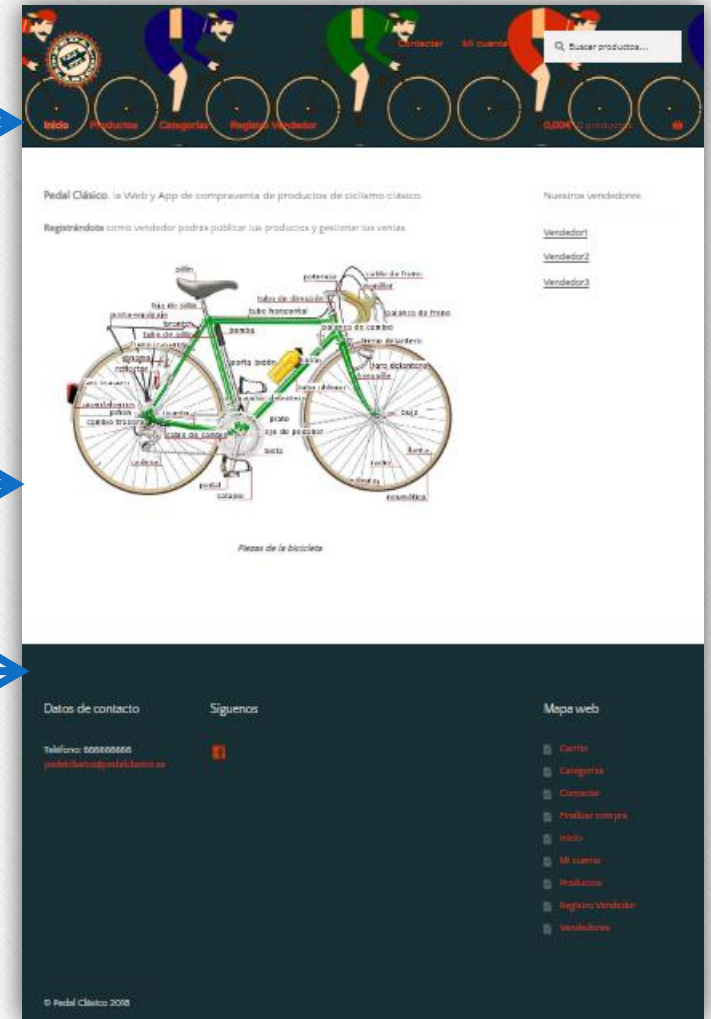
Contactar Mi cuenta

Buscar productos...

Inicio Productos Categorías Registro Vendedor

0,00€ 0 productos

Pedal Clásico, la Web y App de compraventa de productos de ciclismo clásico.

Registrándote como vendedor podrás publicar tus productos y gestionar tus ventas.

Nuestros vendedores

Vendedor1

Vendedor2

Vendedor3

sillín
potencia
cable de freno
manillar
tubo de dirección
tubo horizontal
maneta de freno
palanca de cambio
bomba
porta-manillar
tija de sillín
tubo de sillín
freno trasero
freno delantero
porta bidón
bidón
horquilla
catadióptrico
piñón
cambio trasero
plato
eje de pedalier
biela
pedal
calapiés
cadena
rayo
llanta
neumático
buje

Piezas de la bicicleta

Datos de contacto

Teléfono: 666666666
pedalclasico@pedalclasico.es

Síguenos

Mapa web

Carrito
Categorías
Contactar
Finalizar compra
Inicio
Mi cuenta
Productos
Registro Vendedor
Vendedores

© Pedal Clásico 2018